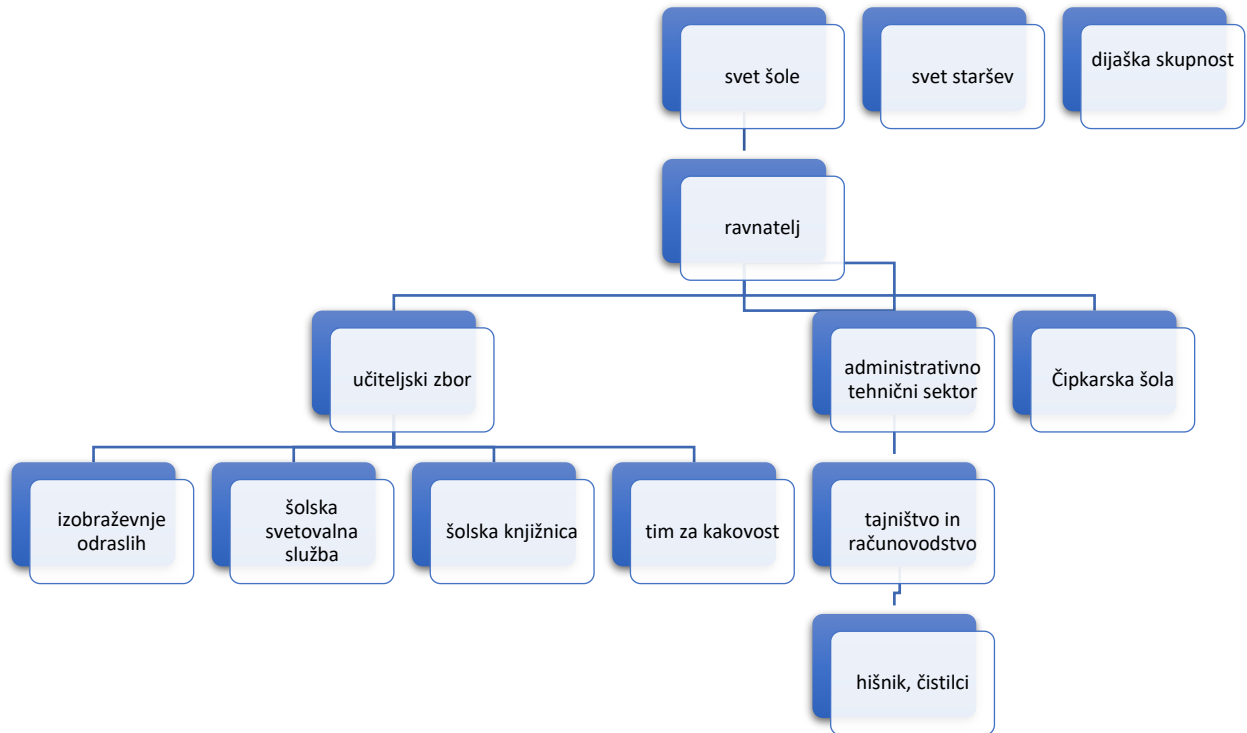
svet šole

svet staršev

dijaška skupnost

ravnatelj

učiteljski zbor

administrativno tehnični sektor

Čipkarska šola

izobraževnje odraslih

šolska svetovalna služba

šolska knjižnica

tim za kakovost

tajništvo in računovodstvo

hišnik, čistilci